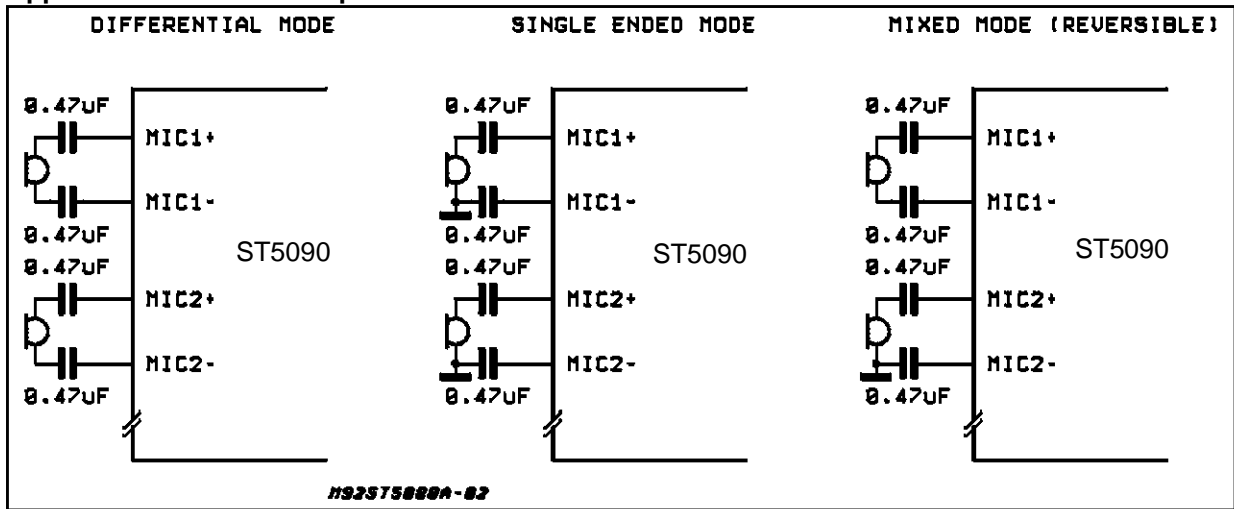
DIFFERENTIAL MODE

0.47uF
MIC1+
MIC1-
0.47uF
ST5090
0.47uF
MIC2+
MIC2-
0.47uF

SINGLE ENDED MODE

0.47uF
MIC1+
MIC1-
0.47uF
ST5090
0.47uF
MIC2+
MIC2-
0.47uF

MIXED MODE (REVERSIBLE)

0.47uF
MIC1+
MIC1-
0.47uF
ST5090
0.47uF
MIC2+
MIC2-
0.47uF

M92ST5090A-02